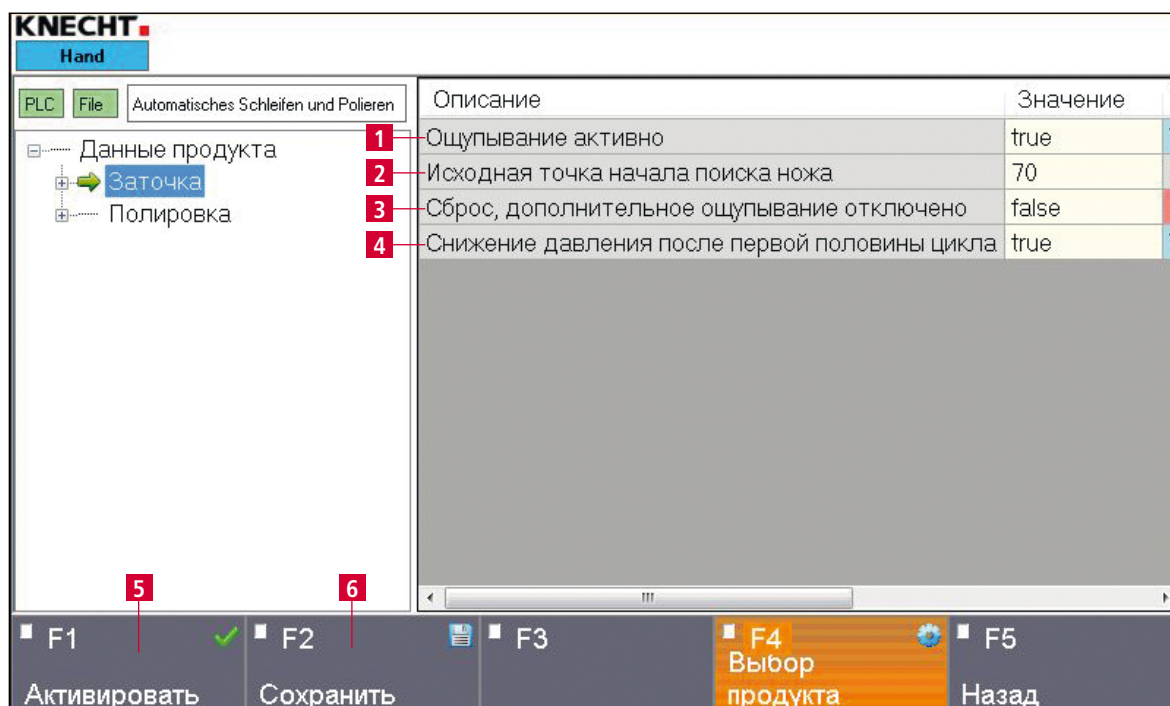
KNECHT
Hand

PLC File Automatisches Schleifen und Polieren

Данные продукта
Заточка
Полировка

| Описание | Значение |
|---|---|
| 1 Ощупывание активно | true |
| 2 Исходная точка начала поиска ножа | 70 |
| 3 Сброс, дополнительное ощупывание отключено | false |
| 4 Снижение давления после первой половины цикла | true |

5 6

F1 Активировать
F2 Сохранить
F3
F4 Выбор продукта
F5 Назад